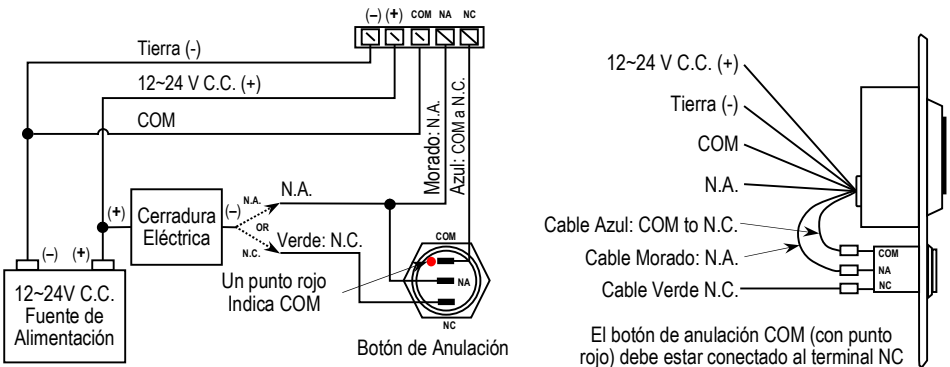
(–) (+) COM NA NC

Tierra (-)

12~24 V C.C. (+)

COM

Morado: N.A.

Azul: COM a N.C.

(+)

Cerradura Eléctrica

(–)

N.A.

OR

N.C.

N.A.

Verde: N.C.

COM

NA

NC

Un punto rojo Indica COM

(–) (+)

12~24V C.C. Fuente de Alimentación

Botón de Anulación

12~24 V C.C. (+)

Tierra (-)

COM

N.A.

Cable Azul: COM to N.C.

Cable Morado: N.A.

Cable Verde N.C.

COM

NA

NC

El botón de anulación COM (con punto rojo) debe estar conectado al terminal NC